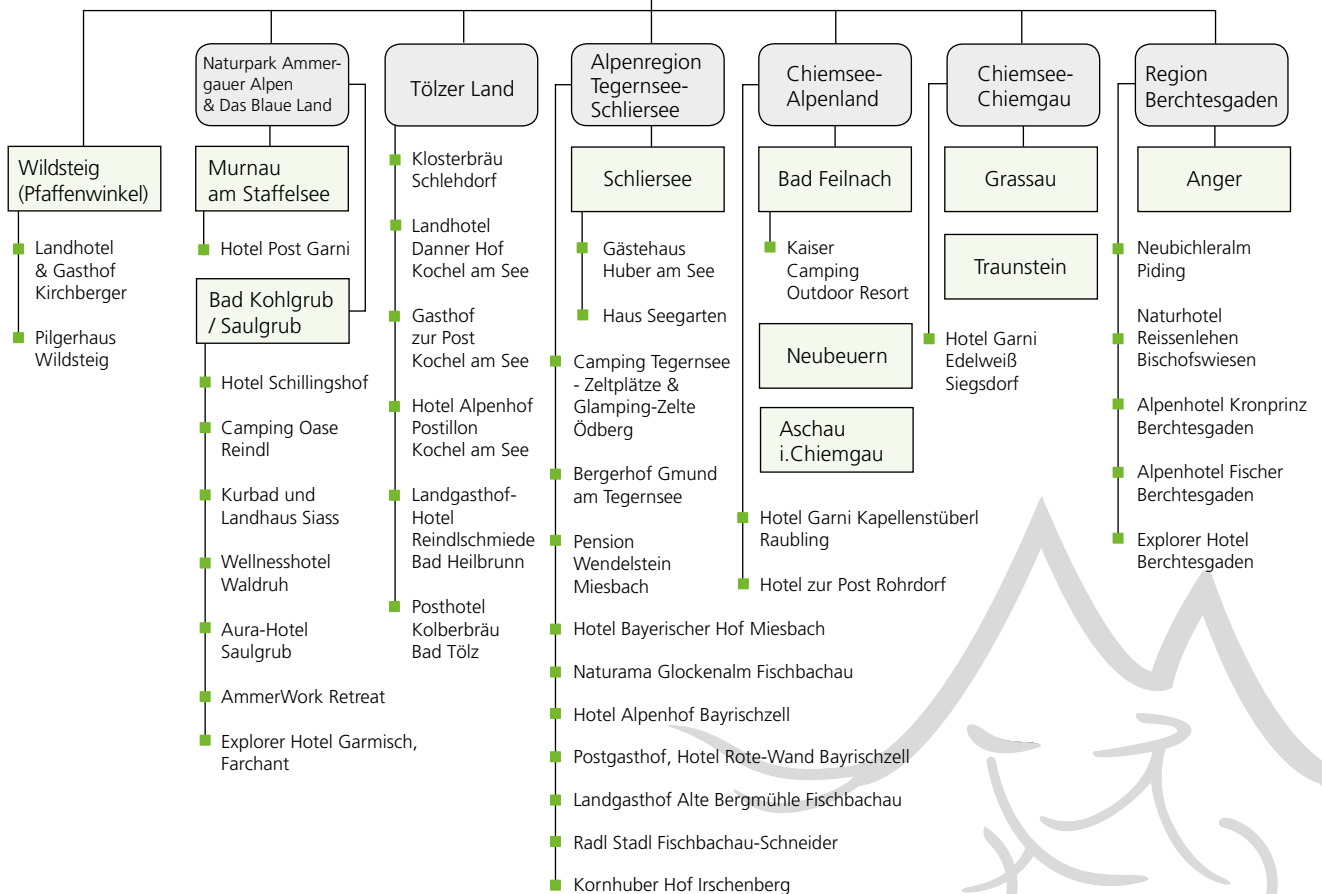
Wildsteig (Pfaffenwinkel)

Landhotel & Gasthof Kirchberger

Pilgerhaus Wildsteig

Naturpark Ammergauer Alpen & Das Blaue Land

Murnau am Staffelsee

Hotel Post Garni

Bad Kohlgrub / Saulgrub

Hotel Schillingshof

Camping Oase Reindl

Kurbad und Landhaus Siass

Wellnesshotel Waldruh

Aura-Hotel Saulgrub

AmmerWork Retreat

Explorer Hotel Garmisch, Farchant

Tölzer Land

Klosterbräu Schlehdorf

Landhotel Danner Hof Kochel am See

Gasthof zur Post Kochel am See

Hotel Alpenhof Postillon Kochel am See

Landgasthof-Hotel Reindlschmiede Bad Heilbrunn

Posthotel Kolberbräu Bad Tölz

Alpenregion Tegernsee-Schliersee

Schliersee

Gästehaus Huber am See

Haus Seegarten

Camping Tegernsee - Zeltplätze & Glamping-Zelte Ödberg

Bergerhof Gmund am Tegernsee

Pension Wendelstein Miesbach

Hotel Bayerischer Hof Miesbach

Naturama Glockenalm Fischbachau

Hotel Alpenhof Bayrischzell

Postgasthof, Hotel Rote-Wand Bayrischzell

Landgasthof Alte Bergmühle Fischbachau

Radl Stadl Fischbachau-Schneider

Kornhuber Hof Irschenberg

Chiemsee-Alpenland

Bad Feilnach

Kaiser Camping Outdoor Resort

Neubeuern

Aschau i.Chiemgau

Hotel Garni Kapellenstüberl Raubling

Hotel zur Post Rohrdorf

Chiemsee-Chiemgau

Grassau

Traunstein

Hotel Garni Edelweiß Siegsdorf

Region Berchtesgaden

Anger

Neubichleralm Piding

Naturhotel Reissenlehen Bischofswiesen

Alpenhotel Kronprinz Berchtesgaden

Alpenhotel Fischer Berchtesgaden

Explorer Hotel Berchtesgaden